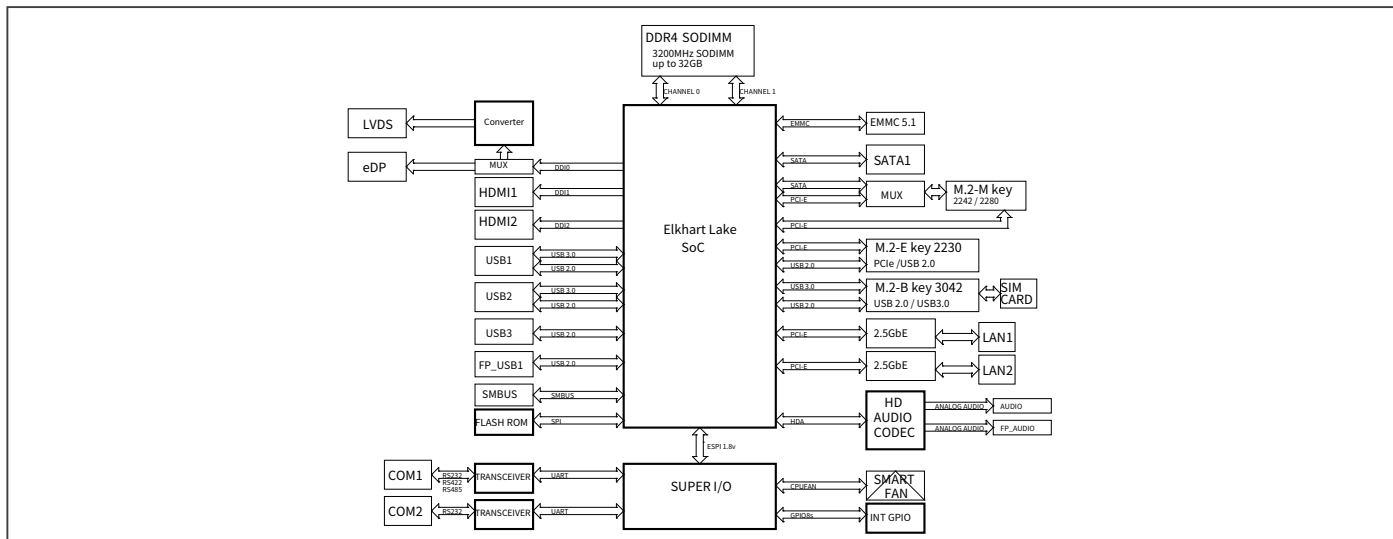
DDR4 SODIMM
3200MHz SODIMM
up to 32GB

CHANNEL 0
CHANNEL 1

LVDS
Converter
eDP
MUX
DDI0
HDMI1
DDI1
HDMI2
DDI2
USB1
USB 3.0
USB 2.0
USB2
USB 3.0
USB 2.0
USB3
USB 2.0
FP_USB1
USB 2.0
SMBUS
SMBUS
FLASH ROM
SPI

Elkhart Lake
SoC

EMMC
EMMC 5.1
SATA
SATA1
SATA
PCI-E
MUX
M.2-M key
2242 / 2280
PCI-E
PCI-E
M.2-E key 2230
USB 2.0
PCIe /USB 2.0
USB 3.0
M.2-B key 3042
USB 2.0
USB 2.0 / USB3.0
SIM CARD
PCI-E
2.5GbE
LAN1
PCI-E
2.5GbE
LAN2
HDA
HD AUDIO CODEC
ANALOG AUDIO
AUDIO
ANALOG AUDIO
FP_AUDIO

ESPI 1.8v

COM1
RS232
RS422
RS485
TRANSCEIVER
UART
COM2
RS232
TRANSCEIVER
UART
SUPER I/O
CPUFAN
SMART FAN
GPIO8s
INT GPIO